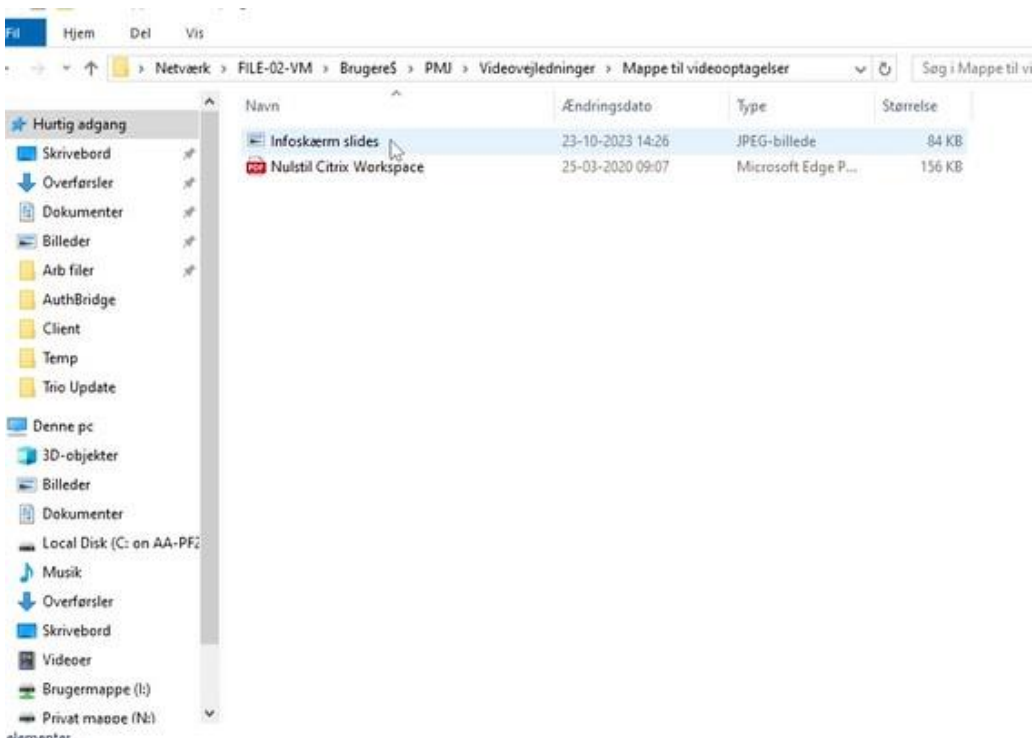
Fil Hjem Del Vis

Netværk > FILE-02-VM > Brugere$ > PMJ > Videovejledninger > Mappe til videooptagelser

Søg i Mappe til vi

Hurtig adgang
Skrivebord
Overførsler
Dokumenter
Billeder
Arb filer
AuthBridge
Client
Temp
Trio Update
Denne pc
3D-objekter
Billeder
Dokumenter
Local Disk (C: on AA-PF2
Musik
Overførsler
Skrivebord
Videoer
Brugermappe (I:)
Privat mappe (N:)
elementer

| Navn | Ændringsdato | Type | Størrelse |
|---|---|---|---|
| Infoskærm slides | 23-10-2023 14:26 | JPEG-billede | 84 KB |
| Nulstil Citrix Workspace | 25-03-2020 09:07 | Microsoft Edge P... | 156 KB |